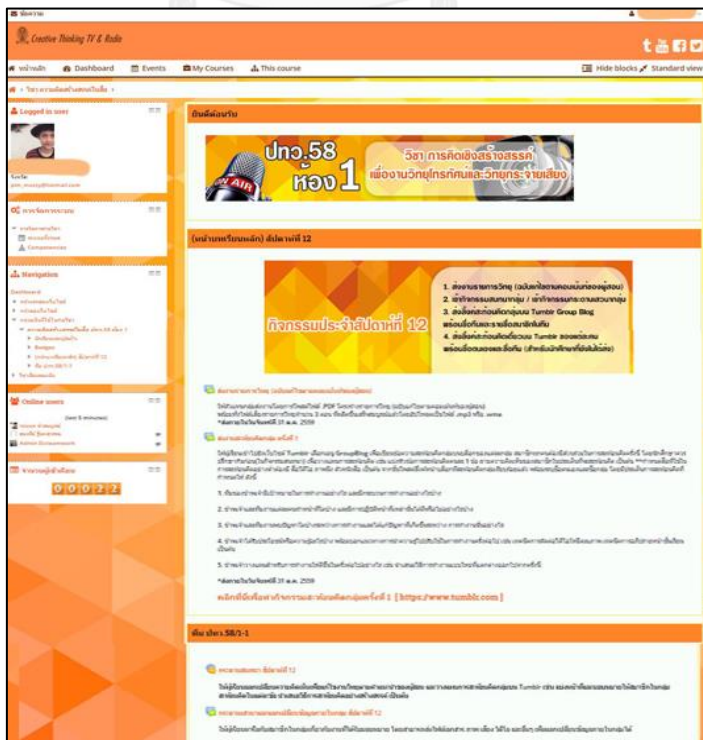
Creative Thinking TV & Radio

หน้าหลัก Dashboard Events My Courses This course

Hide blocks Standard view

Logged in user

การจัดการระบบ

Navigation

Dashboard

Online users

(last 5 minutes)

จำนวนผู้เข้าชม

0 0 0 2 2

ยินดีต้อนรับ

ปทว.58 ห้อง1

วิชา การคิดเชิงสร้างสรรค์ เพื่องานวิทยุโทรทัศน์และวิทยุกระจายเสียง

ON AIR

(หน้าบทเรียนหลัก) สัปดาห์ที่ 12

กิจกรรมประจำสัปดาห์ที่ 12

1. ส่งงานรายการวิทยุ (ฉบับแก้ไขตามคอมเม้นท์ของผู้สอน)
2. เข้ากิจกรรมสนทนากลุ่ม / เข้ากิจกรรมกระดานสนทนากลุ่ม
3. ส่งลิ้งค์ต่อผลคิดกลุ่มบน Tumblr Group Blog พร้อมเรื่องและรายชื่อสมาชิกในทีม
4. ส่งลิ้งค์ต่อผลคิดเดี่ยวบน Tumblr ของตนเอง พร้อมเรื่องของตนเองเรื่องทีม (สำหรับนักศึกษาที่ยังไม่ได้ส่ง)

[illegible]

ลงลิงค์นี้เพื่อเข้าสู่กิจกรรมสะท้อนคิดกลุ่มครั้งที่ 1 [ https://www.tumblr.com ]

ห้อง ปทว.58/1-1

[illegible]